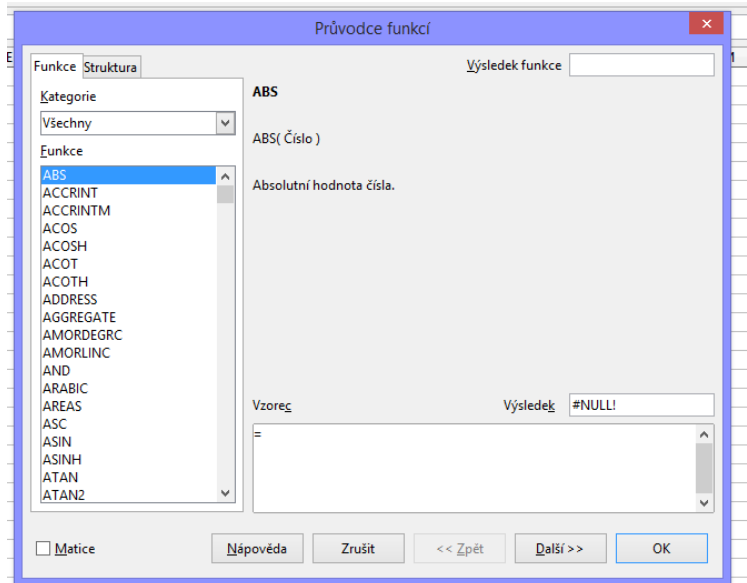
Průvodce funkcí

Funkce Struktura

Výsledek funkce

Kategorie

Všechny

Funkce

ABS
ACCRINT
ACCRINTM
ACOS
ACOSH
ACOT
ACOTH
ADDRESS
AGGREGATE
AMORDEGRC
AMORLINC
AND
ARABIC
AREAS
ASC
ASIN
ASINH
ATAN
ATAN2

ABS

ABS( Číslo )

Absolutní hodnota čísla.

Vzorec

Výsledek #NULL!

=

Matice

Nápověda Zrušit << Zpět Další >> OK